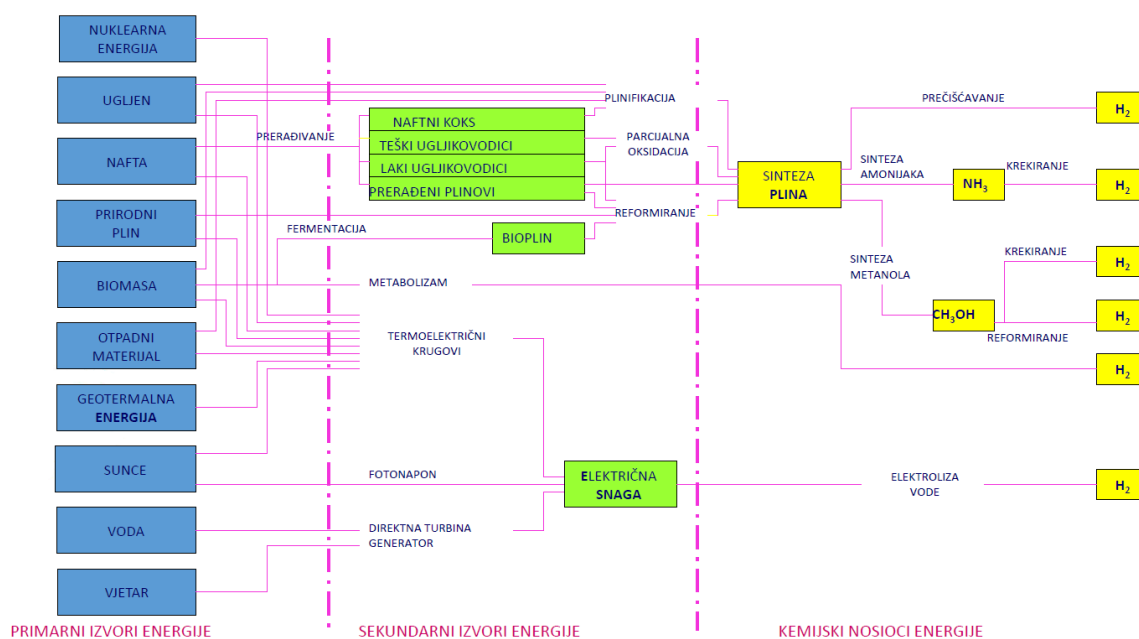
NUKLEARNA ENERGIJA

UGLJEN

NAFTA

PRIRODNI PLIN

BIOMASA

OTPADNI MATERIJAL

GEOTERMALNA ENERGIJA

SUNCE

VODA

VJETAR

PRERAĐIVANJE

NAFTNI KOKS
TEŠKI UGLJIKOVODICI
LAKI UGLJIKOVODICI
PRERAĐENI PLINOVI

FERMENTACIJA

BIOPLIN

METABOLIZAM

TERMOELEKTRIČNI KRUGOVI

FOTONAPON

DIREKTNA TURBINA GENERATOR

PLINIFIKACIJA

PARCIJALNA OKSIDACIJA

REFORMIRANJE

SINTEZA PLINA

ELEKTRIČNA SNAGA

PREČIŠĆAVANJE

SINTEZA AMONIJAKA

$NH_3$

KREKIRANJE

SINTEZA METANOLA

KREKIRANJE

$CH_3OH$

REFORMIRANJE

ELEKTROLIZA VODE

$H_2$

$H_2$

$H_2$

$H_2$

$H_2$

$H_2$

PRIMARNI IZVORI ENERGIJE

SEKUNDARNI IZVORI ENERGIJE

KEMIJSKI NOSIOCI ENERGIJE